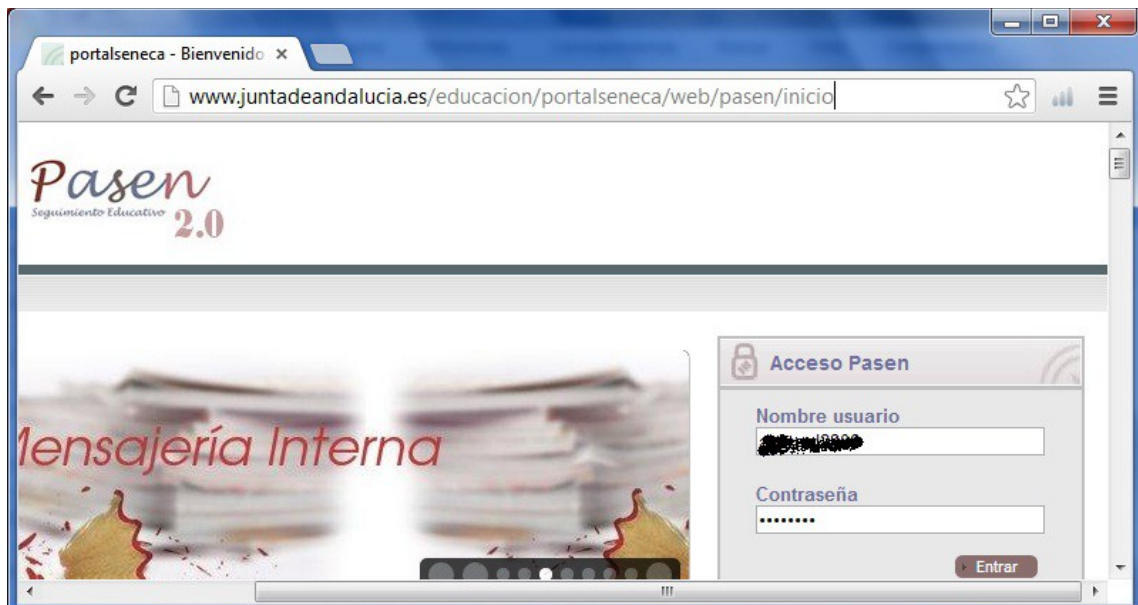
portalseneca - Bienvenido ×

www.juntadeandalucia.es/educacion/portalseneca/web/pasen/inicio

Pasen
Seguimiento Educativo 2.0

Mensajería Interna

Acceso Pasen

Nombre usuario
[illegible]

Contraseña
••••••••

Entrar